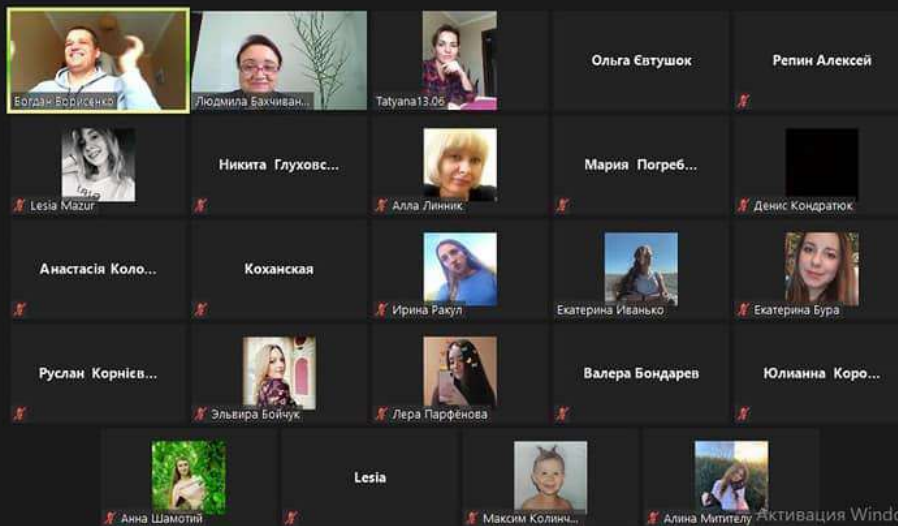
Богдан Борисенко
Людмила Бахчиван...
Tatyana13.06
Ольга Євтушок
Репин Алексей

Lesia Mazur
Никита Глуховс...
Алла Линник
Мария Погреб...
Денис Кондратюк

Анастасія Коло...
Коханская
Ирина Ракул
Екатерина Иванько
Екатерина Бура

Руслан Корнієв...
Эльвира Бойчук
Лера Парфёнова
Валера Бондарев
Юлианна Коро...

Анна Шамотий
Lesia
Максим Колинч...
Алина Митителу
Активация Windo